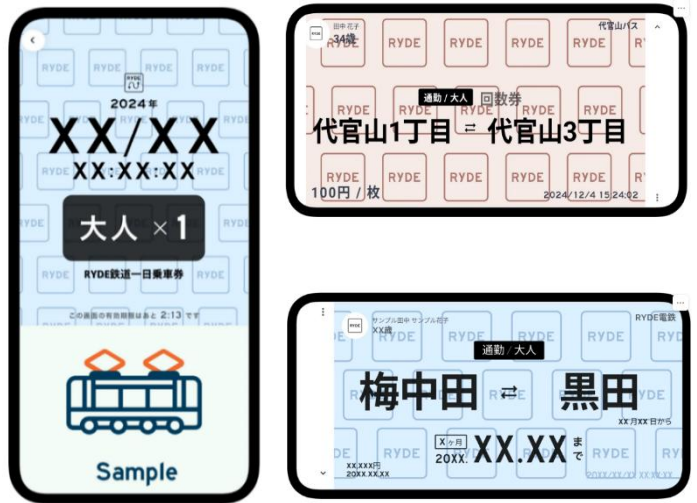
2024年
XX/XX
XX:XX:XX
大人 ×1
RYDE鉄道一日乗車券
この画面の有効期限はあと 2:13 です
Sample

田中 花子
34歳
代官山バス
通勤 / 大人 回数券
代官山1丁目 ⇄ 代官山3丁目
100円 / 枚
2024/12/4 15:24:02

サンプル田中 サンプル花子
XX歳
RYDE電鉄
通勤 / 大人
梅中田 ⇄ 黒田
XX月XX日から
Xヶ月
20XX. XX.XX まで
XX,XXX円
20XX.XX.XX